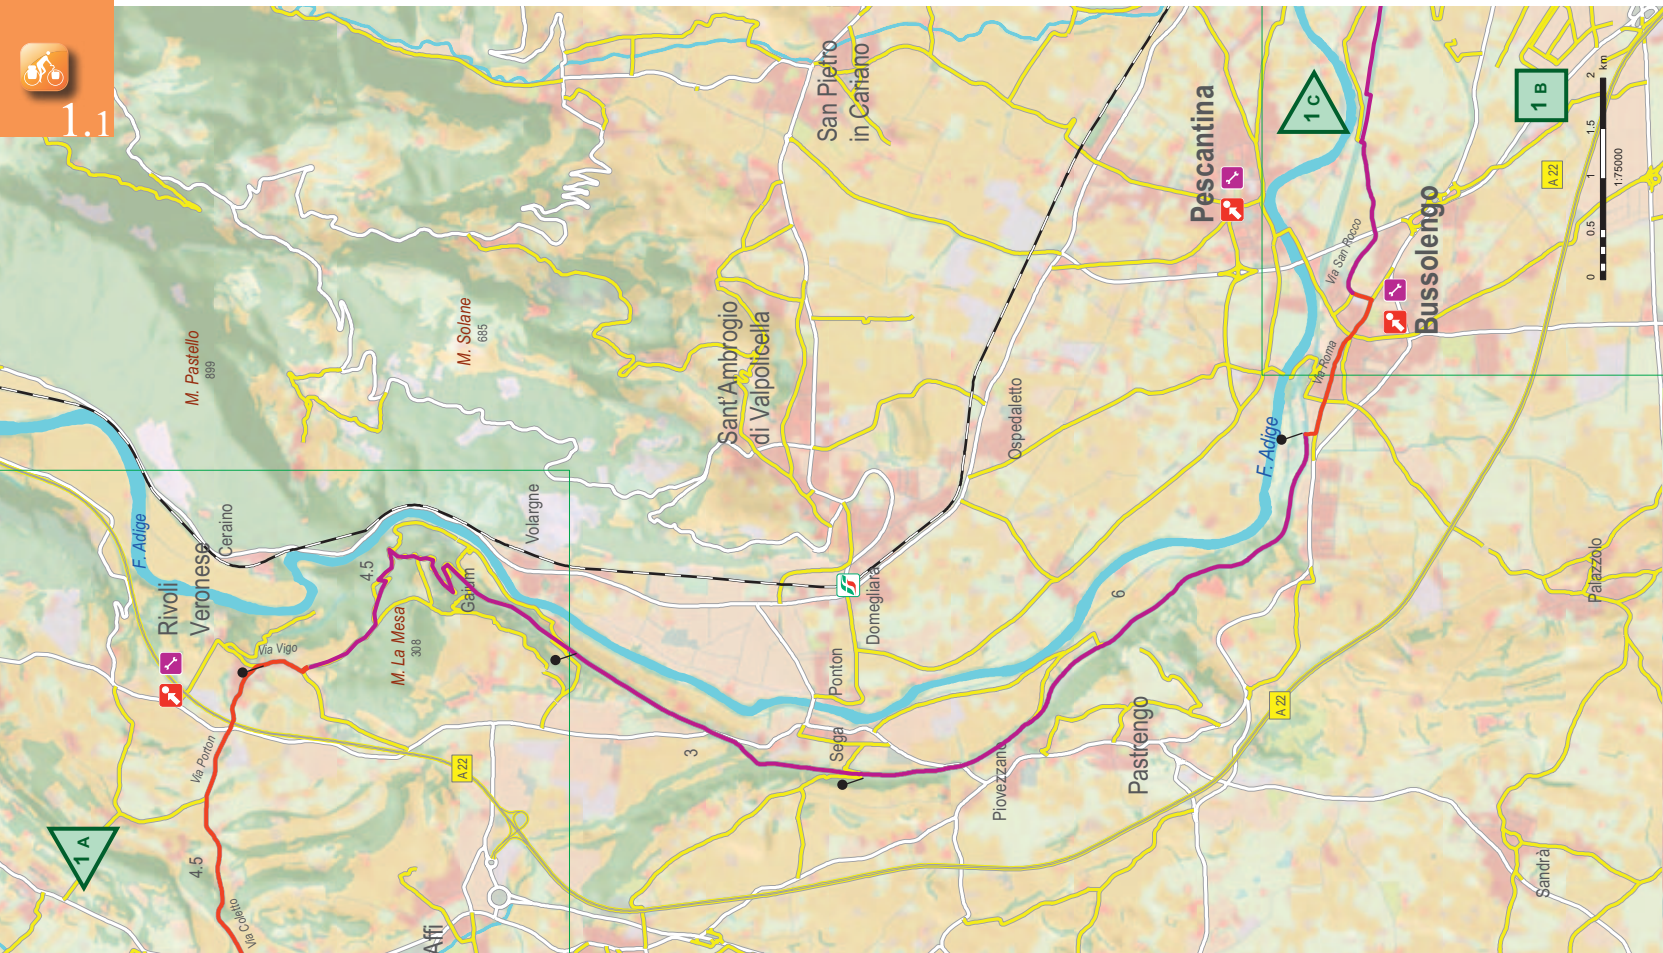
1.1

San Pietro in Cariano

Pescantina

1 C

1 B

km
0 0.5 1 1.5 2
1:75000

A22

Bussolengo

Via San Rocco

Via Roma

Sant'Ambrogio di Valpolicella

M. Solane 685

M. Pastello 899

Ospedaletto

F. Adige

Ceraino

Volargne

F. Adige

Rivoli Veronese

4.5

Gaium

Domegliara

6

M. La Mesa 308

Via Vigo

Ponton

Palazzolo

A22

Pastrengo

Sega

3

Piovezzano

A22

Via Porton

1 A

4.5

Via Coletto

Affi

Sandrà